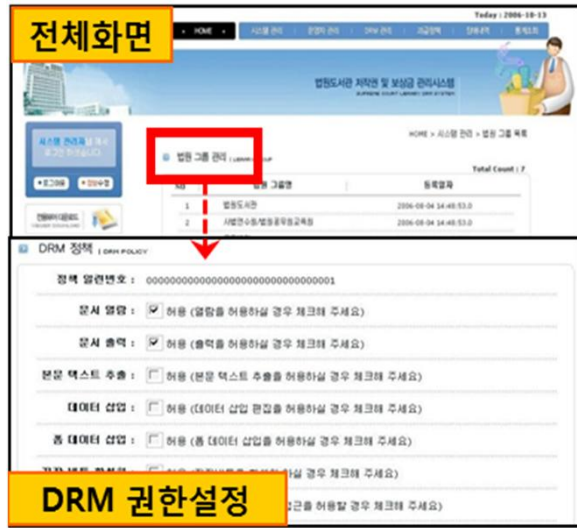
전체화면

HOME

시스템 관리

운영자 관리

DRM 관리

고급정책

장애관리

통계조회

Today : 2006-10-13

법원도서관 저작권 및 보상금 관리시스템

SUPREME COURT LIBRARY DRM SYSTEM

시스템 관리자 님 께서 로그인 하셨습니다

로그아웃

정보수정

HOME > 시스템 관리 > 법원 그룹 목록

법원 그룹 관리 | LIBRARY GROUP

Total Count : 7

| NO | 법원 그룹명 | 등록일자 |
|---|---|---|
| 1 | 법원도서관 | 2006-08-04 14:48:53.0 |
| 2 | 사법연수원/법원공무원교육원 | 2006-08-04 14:48:53.0 |

DRM 정책 | DRM POLICY

정책 일련번호 : 000000000000000000000000000000001

문서 열람 : ☑ 허용 (열람을 허용하실 경우 체크해 주세요)

문서 출력 : ☑ 허용 (출력을 허용하실 경우 체크해 주세요)

본문 텍스트 추출 : ☐ 허용 (본문 텍스트 추출을 허용하실 경우 체크해 주세요)

데이터 삽입 : ☐ 허용 (데이터 삽입 편집을 허용하실 경우 체크해 주세요)

폼 데이터 삽입 : ☐ 허용 (폼 데이터 삽입을 허용하실 경우 체크해 주세요)

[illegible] 허용 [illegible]하실 경우 체크해 주세요)

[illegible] 근을 허용할 경우 체크해 주세요)

DRM 권한설정